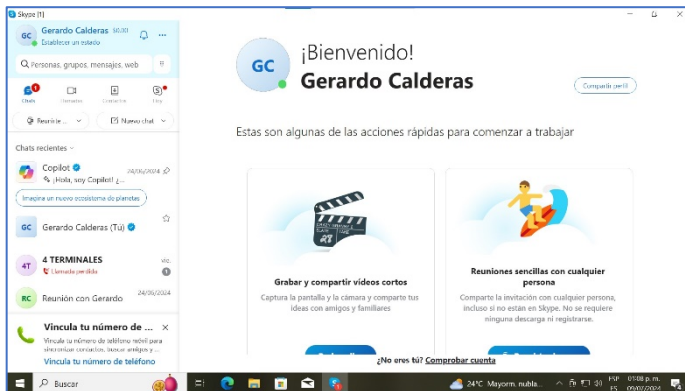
Skype (1)

GC Gerardo Calderas $0.00
Establecer un estado

Personas, grupos, mensajes, web

Chats Llamadas Contactos Hoy

Reunirse Nuevo chat

Chats recientes

Copilot
¡Hola, soy Copilot! ¿... 24/06/2024

Imagina un nuevo ecosistema de planetas

GC Gerardo Calderas (Tú)

4T 4 TERMINALES
Llamada perdida vie.

RC Reunión con Gerardo 24/06/2024

Vincula tu número de ...
Vincula tu número de teléfono móvil para sincronizar contactos, buscar amigos y ...
Vincula tu número de teléfono

GC ¡Bienvenido!
Gerardo Calderas

Compartir perfil

Estas son algunas de las acciones rápidas para comenzar a trabajar

Grabar y compartir videos cortos
Capture la pantalla y la cámara y comparte tus ideas con amigos y familiares

Reuniones sencillas con cualquier persona
Comparte la invitación con cualquier persona, incluso si no están en Skype. No se requiere ninguna descarga ni registrarse.

¿No eres tú? Comprobar cuenta

Buscar

24°C Mayorm. nubla... ESP ES 01:08 p. m. 09/07/2024